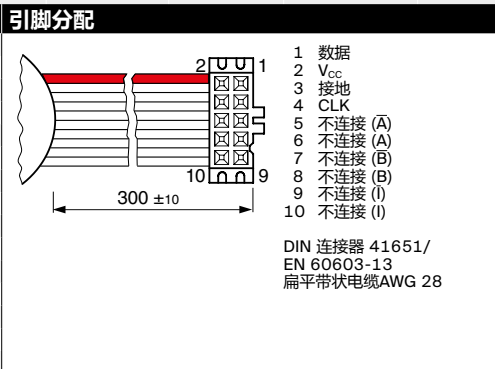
引脚分配

2 1
10 9
300 ±10

1 数据
2 $V_{CC}$
3 接地
4 CLK
5 不连接 ($\bar{A}$)
6 不连接 (A)
7 不连接 ($\bar{B}$)
8 不连接 (B)
9 不连接 ($\bar{I}$)
10 不连接 (I)

DIN 连接器 41651/ EN 60603-13
扁平带状电缆AWG 28